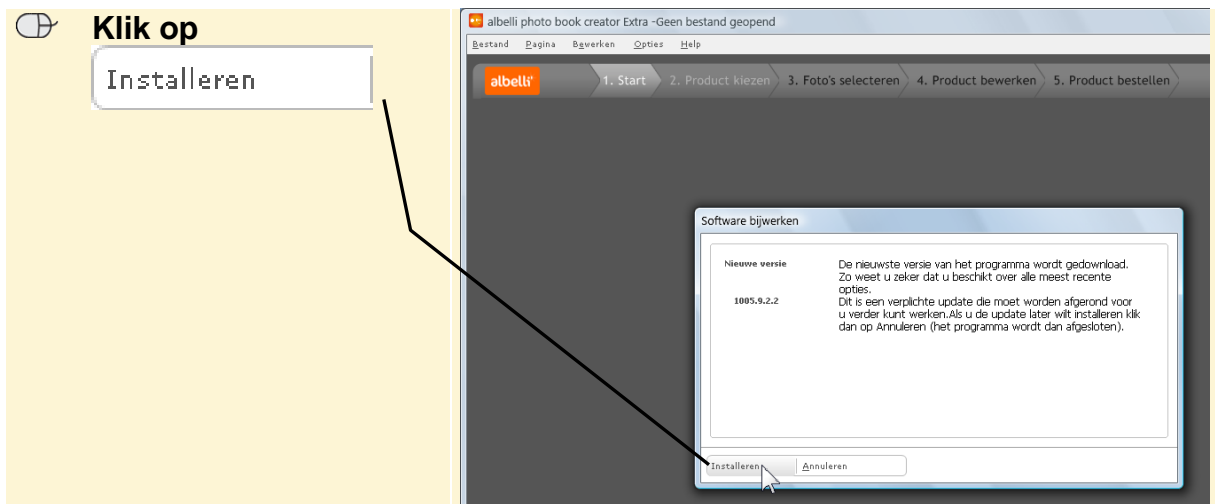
Klik op

Installeren

albelli photo book creator Extra -Geen bestand geopend

Bestand Pagina Bewerken Opties Help

albelli 1. Start 2. Product kiezen 3. Foto's selecteren 4. Product bewerken 5. Product bestellen

Software bijwerken

Nieuwe versie

1005.9.2.2

De nieuwste versie van het programma wordt gedownload. Zo weet u zeker dat u beschikt over alle meest recente opties.
Dit is een verplichte update die moet worden afgerond voor u verder kunt werken.Als u de update later wilt installeren klik dan op Annuleren (het programma wordt dan afgesloten).

Installeren Annuleren